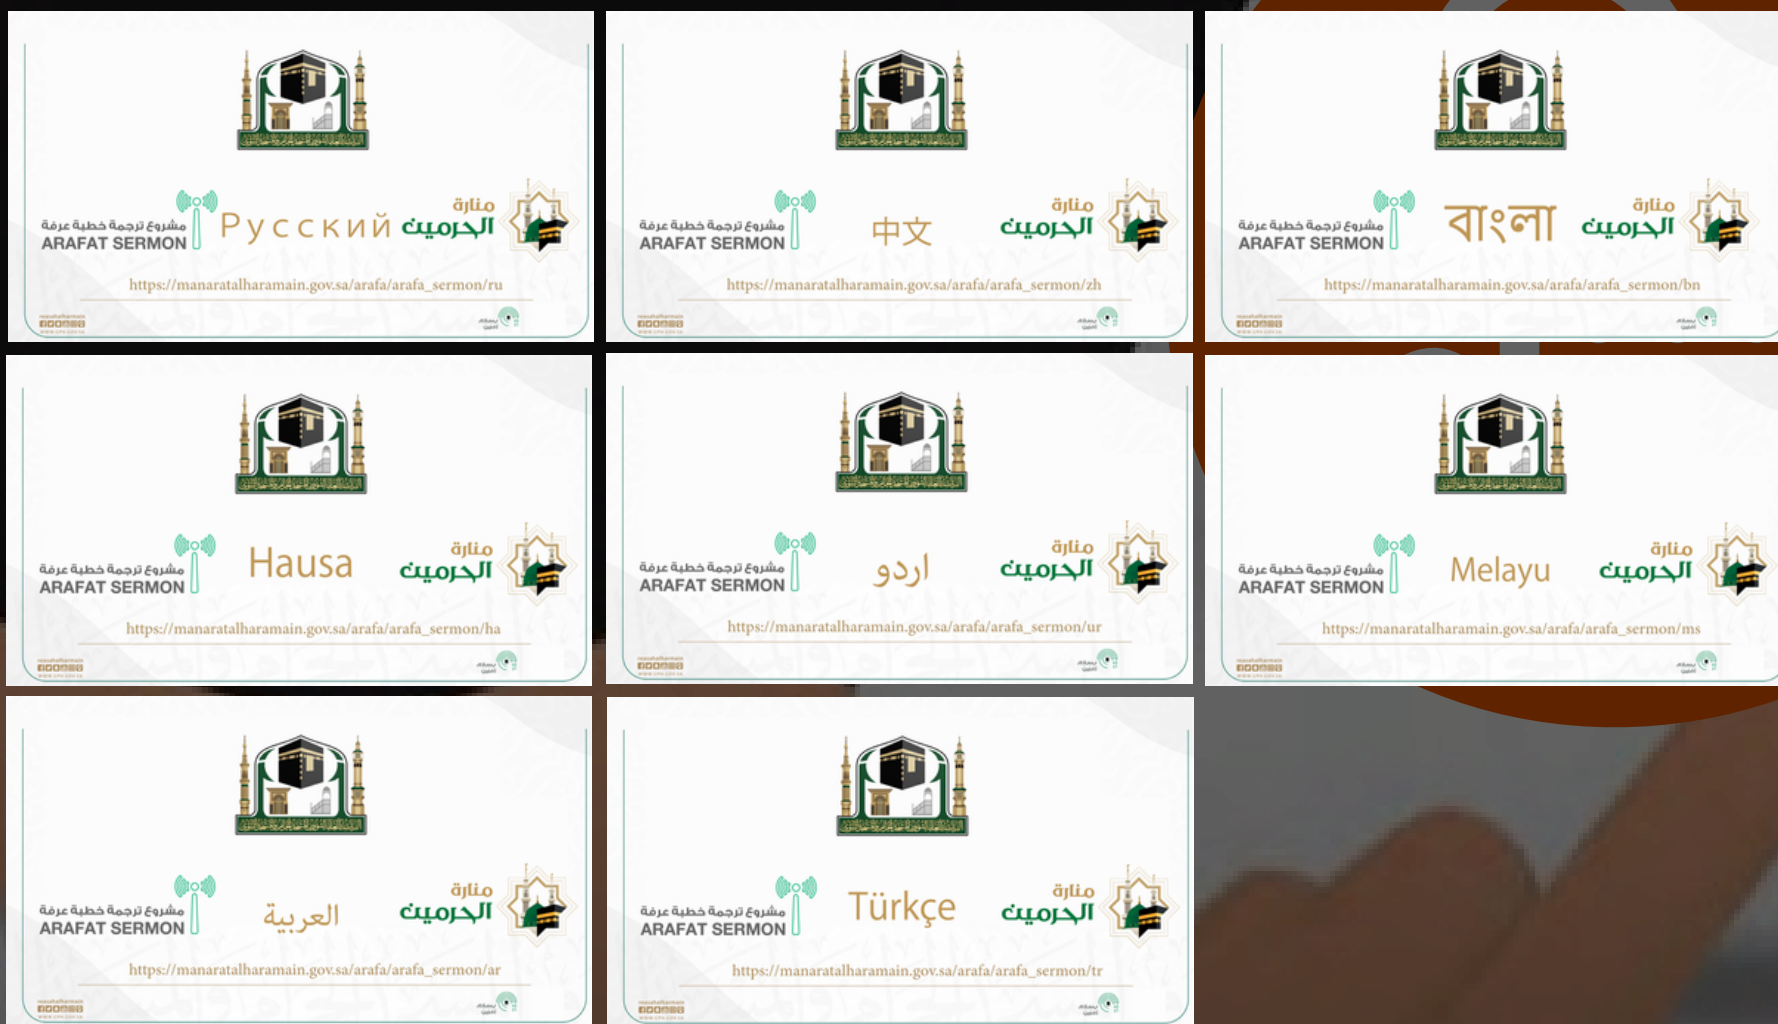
مشروع ترجمة خطبة عرفة
ARAFAT SERMON
Русский
منارة الحرمين
https://manaratalharamain.gov.sa/arafa/arafa_sermon/ru

مشروع ترجمة خطبة عرفة
ARAFAT SERMON
中文
منارة الحرمين
https://manaratalharamain.gov.sa/arafa/arafa_sermon/zh

مشروع ترجمة خطبة عرفة
ARAFAT SERMON
বাংলা
منارة الحرمين
https://manaratalharamain.gov.sa/arafa/arafa_sermon/bn

مشروع ترجمة خطبة عرفة
ARAFAT SERMON
Hausa
منارة الحرمين
https://manaratalharamain.gov.sa/arafa/arafa_sermon/ha

مشروع ترجمة خطبة عرفة
ARAFAT SERMON
اردو
منارة الحرمين
https://manaratalharamain.gov.sa/arafa/arafa_sermon/ur

مشروع ترجمة خطبة عرفة
ARAFAT SERMON
Melayu
منارة الحرمين
https://manaratalharamain.gov.sa/arafa/arafa_sermon/ms

مشروع ترجمة خطبة عرفة
ARAFAT SERMON
العربية
منارة الحرمين
https://manaratalharamain.gov.sa/arafa/arafa_sermon/ar

مشروع ترجمة خطبة عرفة
ARAFAT SERMON
Türkçe
منارة الحرمين
https://manaratalharamain.gov.sa/arafa/arafa_sermon/tr